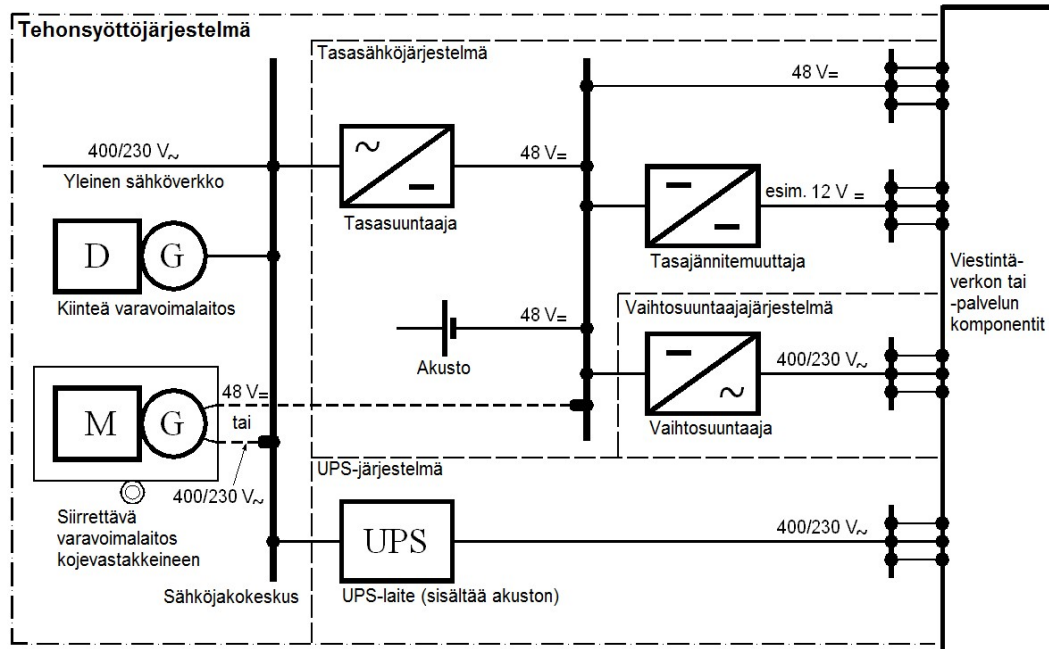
Tehonsyöttöjärjestelmä

Tasasähköjärjestelmä

48 V=

400/230 V~

Yleinen sähköverkko

~

48 V=

Tasasuuntaaja

esim. 12 V =

D

G

Kiinteä varavoimalaitos

Tasajännitemuuttaja

Viestintäverkon tai -palvelun komponentit

Vaihtosuuntaajajärjestelmä

48 V=

Akusto

400/230 V~

M

G

48 V=

tai

~

Vaihtosuuntaaja

UPS-järjestelmä

400/230 V~

Siirrettävä varavoimalaitos kojevastakkeineen

UPS

400/230 V~

Sähköjakokeskus

UPS-laite (sisältää akuston)